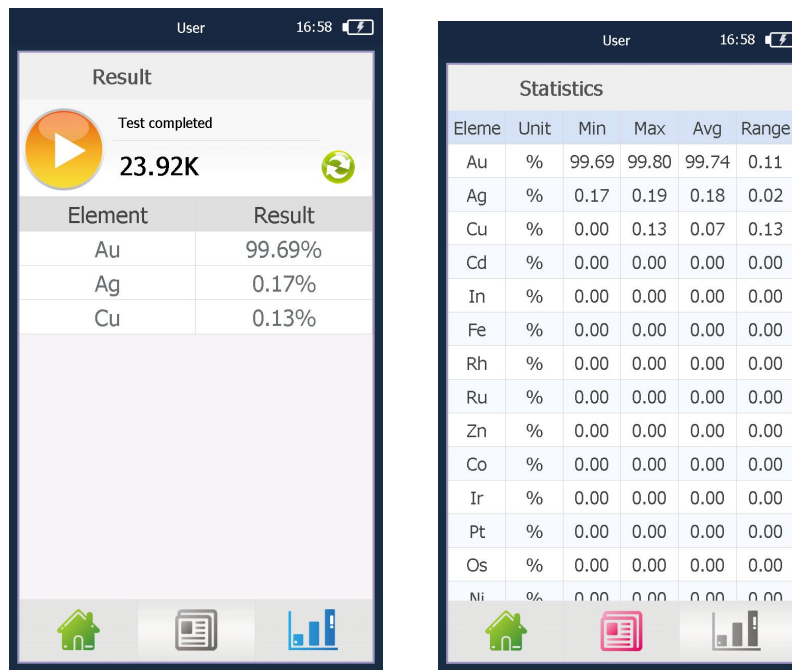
User 16:58

Result

Test completed

23.92K

| Element | Result |
|---|---|
| Au | 99.69% |
| Ag | 0.17% |
| Cu | 0.13% |

User 16:58

Statistics

| Eleme | Unit | Min | Max | Avg | Range |
|---|---|---|---|---|---|
| Au | % | 99.69 | 99.80 | 99.74 | 0.11 |
| Ag | % | 0.17 | 0.19 | 0.18 | 0.02 |
| Cu | % | 0.00 | 0.13 | 0.07 | 0.13 |
| Cd | % | 0.00 | 0.00 | 0.00 | 0.00 |
| In | % | 0.00 | 0.00 | 0.00 | 0.00 |
| Fe | % | 0.00 | 0.00 | 0.00 | 0.00 |
| Rh | % | 0.00 | 0.00 | 0.00 | 0.00 |
| Ru | % | 0.00 | 0.00 | 0.00 | 0.00 |
| Zn | % | 0.00 | 0.00 | 0.00 | 0.00 |
| Co | % | 0.00 | 0.00 | 0.00 | 0.00 |
| Ir | % | 0.00 | 0.00 | 0.00 | 0.00 |
| Pt | % | 0.00 | 0.00 | 0.00 | 0.00 |
| Os | % | 0.00 | 0.00 | 0.00 | 0.00 |
| Ni | % | 0.00 | 0.00 | 0.00 | 0.00 |